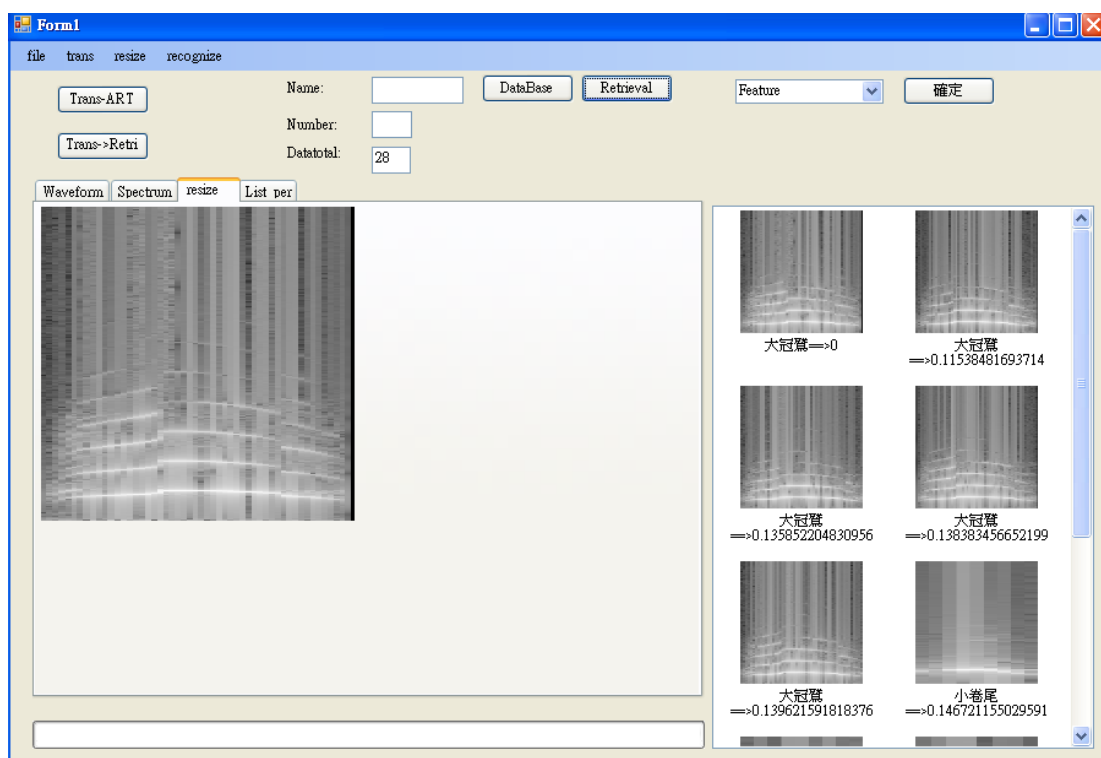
Form1

file trans resize recognize

Trans-ART

Trans->Retri

Name:

Number:

Datatotal: 28

DataBase Retrieval

Feature

確定

Waveform Spectrum resize List per

大冠鷲==>0

大冠鷲 ==>0.11538481693714

大冠鷲 ==>0.135852204830956

大冠鷲 ==>0.138383456652199

大冠鷲 ==>0.139621591818376

小卷尾 ==>0.146721155029591